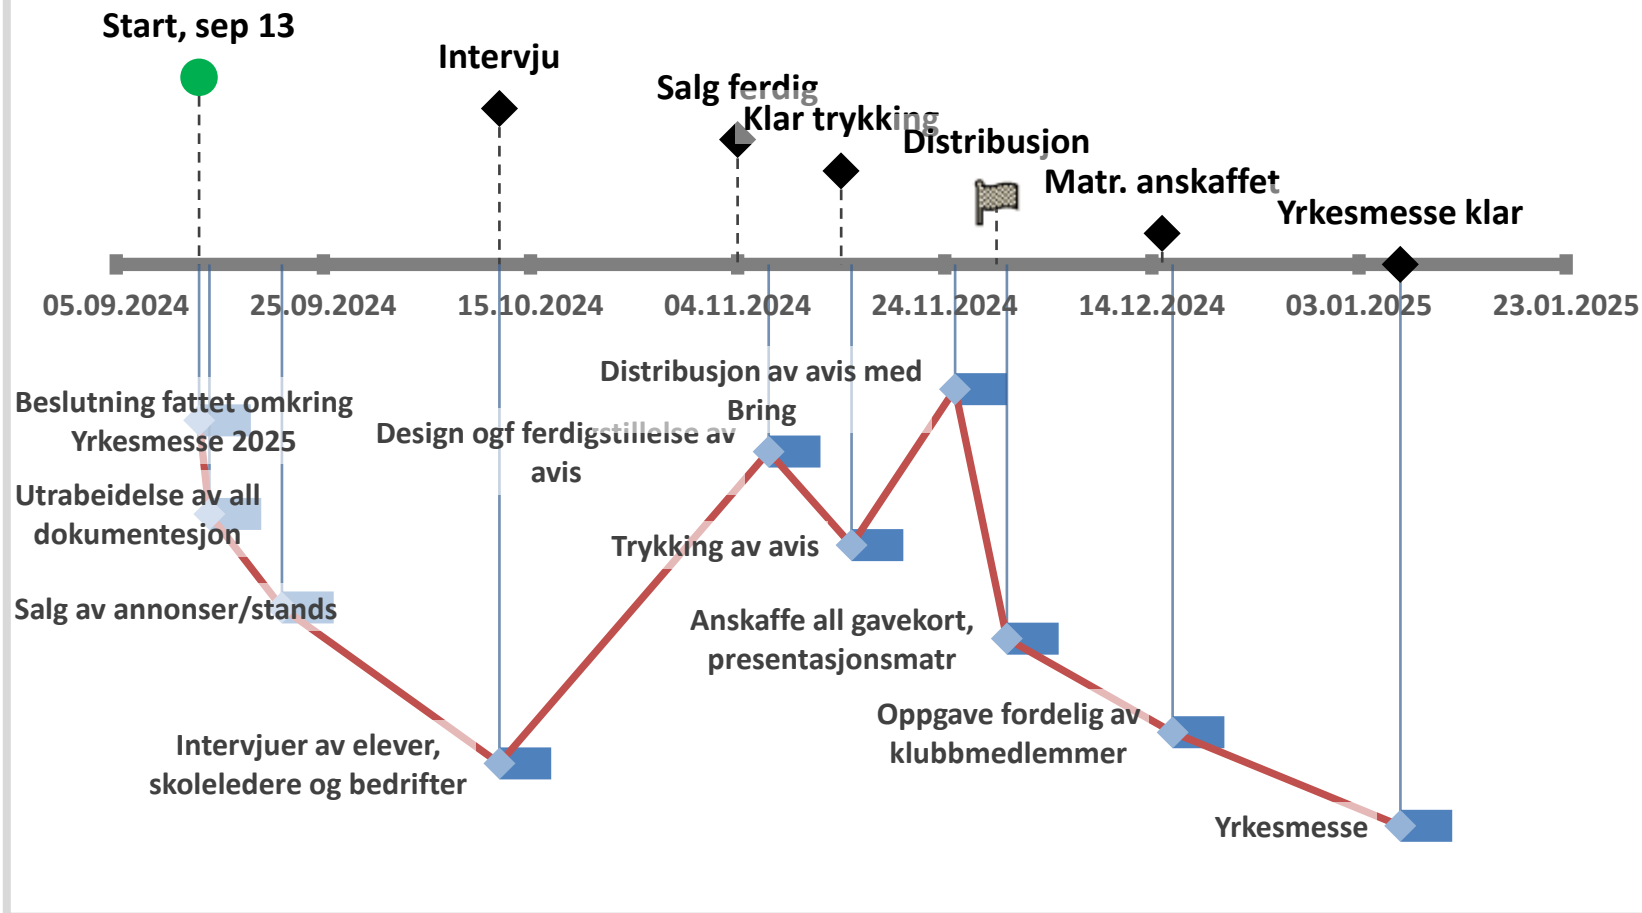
Start, sep 13

Intervju

Salg ferdig

Klar trykking

Distribusjon

Matr. anskaffet

Yrkesmesse klar

05.09.2024
25.09.2024
15.10.2024
04.11.2024
24.11.2024
14.12.2024
03.01.2025
23.01.2025

Beslutning fattet omkring Yrkesmesse 2025

Utrabeidelse av all dokumentesjon

Salg av annonser/stands

Intervjuer av elever, skoleledere og bedrifter

Design ogf ferdigstillelse av avis

Distribusjon av avis med Bring

Trykking av avis

Anskaffe all gavekort, presentasjonsmatr

Oppgave fordelig av klubbmedlemmer

Yrkesmesse